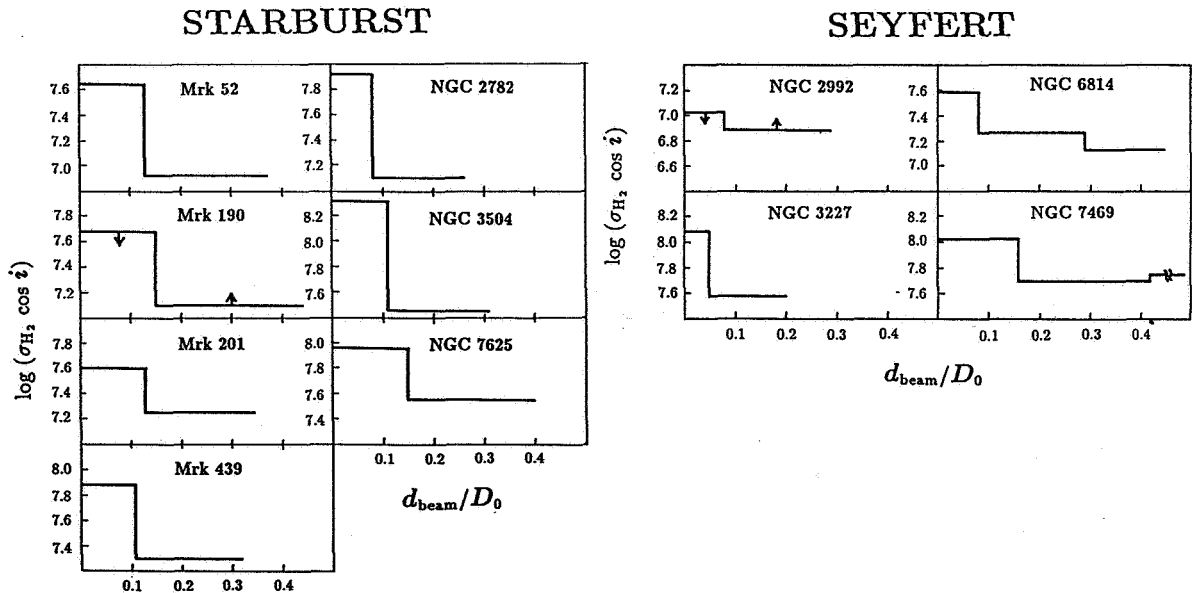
STARBURST

SEYFERT

Mrk 52
7.6
7.4
7.2
7.0

NGC 2782
7.8
7.6
7.4
7.2

Mrk 190
7.8
7.6
7.4
7.2

NGC 3504
8.2
8.0
7.8
7.6

Mrk 201
7.8
7.6
7.4
7.2

NGC 7625
8.0
7.8
7.6
7.4

Mrk 439
8.0
7.8
7.6
7.4

0.1 0.2 0.3 0.4

0.1 0.2 0.3 0.4

$\log(\sigma_{H_2} \cos i)$

$d_{\rm beam}/D_0$

NGC 2992
7.2
7.0
6.8
6.6

NGC 6814
7.6
7.4
7.2
7.0

NGC 3227
8.2
8.0
7.8
7.6

NGC 7469
8.2
8.0
7.8
7.6

0.1 0.2 0.3 0.4

0.1 0.2 0.3 0.4

$\log(\sigma_{H_2} \cos i)$

$d_{\rm beam}/D_0$